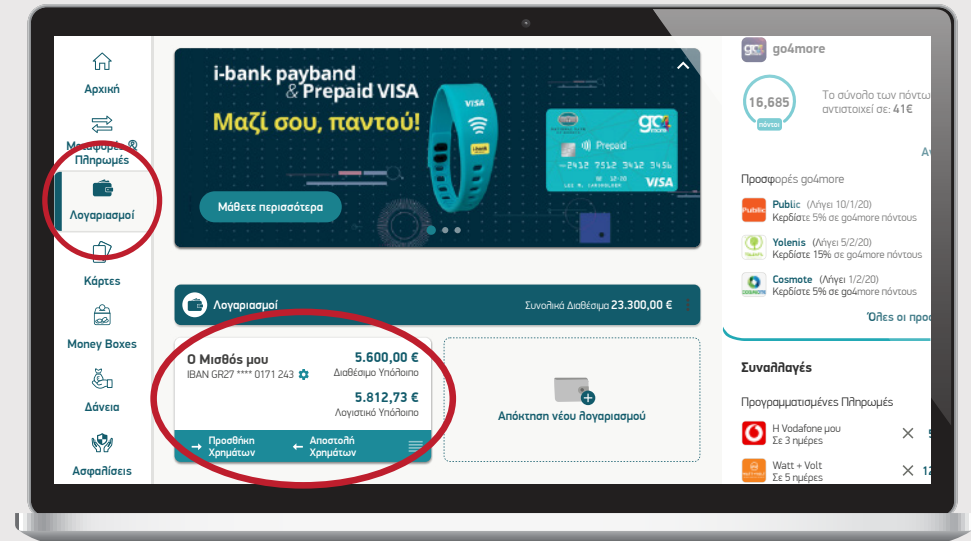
Αρχική

Μεταφορές & Πληρωμές

Λογαριασμοί

Κάρτες

Money Boxes

Δάνεια

Ασφαλίσεις

i-bank payband & Prepaid VISA

Μαζί σου, παντού!

VISA

Prepaid

2412 7512 3412 3456

VISA

Μάθετε περισσότερα

Λογαριασμοί

Συνολικά Διαθέσιμα 23.300,00 €

Ο Μισθός μου

IBAN GR27 **** 0171 243

5.600,00 €

Διαθέσιμο Υπόλοιπο

5.812,73 €

Λογιστικό Υπόλοιπο

Προσθήκη Χρημάτων

Αποστολή Χρημάτων

Απόκτηση νέου λογαριασμού

go4more

16,685

πόντοι

Το σύνολο των πόντω αντιστοιχεί σε: 41€

Προσφορές go4more

Public (Λήγει 10/1/20)
Κερδίστε 5% σε go4more πόντους

Yolenis (Λήγει 5/2/20)
Κερδίστε 15% σε go4more πόντους

Cosmote (Λήγει 1/2/20)
Κερδίστε 5% σε go4more πόντους

Όλες οι προσ

Συναλλαγές

Προγραμματισμένες Πληρωμές

Η Vodafone μου
Σε 3 ημέρες

Watt + Volt
Σε 5 ημέρες